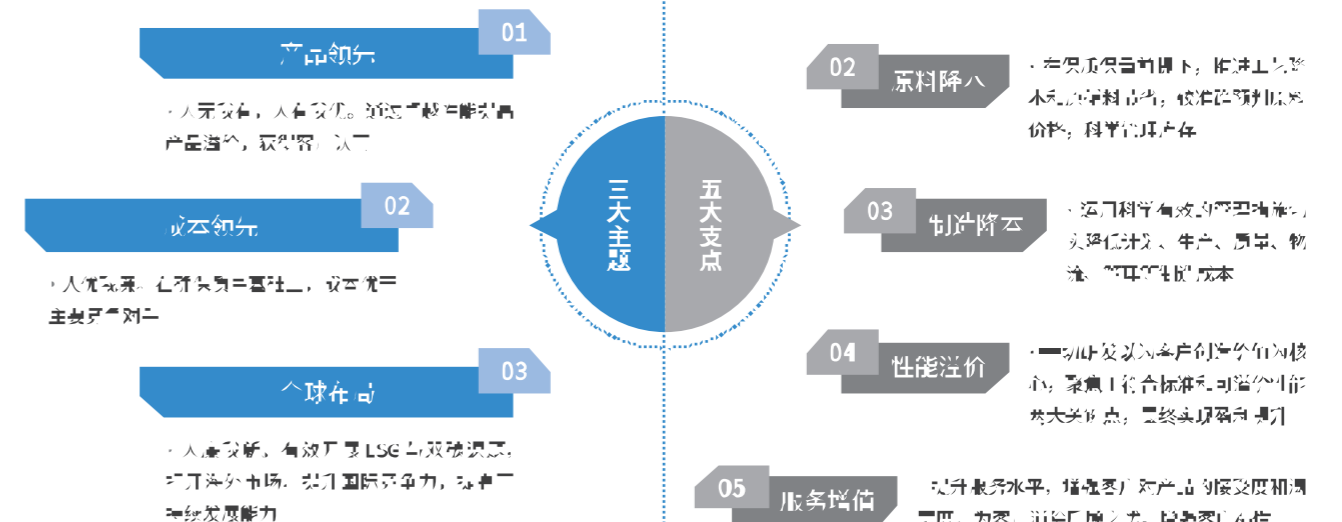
01
产品领先
• 大研发投入，大性能优化。通过不断提升性能提高产品溢价，获得客户认可

02
成本领先
• 大规模效应，在研发费用上持续投入，成本优势显著

03
全球布局
• 大力发展，有效开展ESG工作，积极拓展海外市场，提升国际竞争力，实现可持续发展能力

三大主题
五大支点

02
原料降本
• 在保证质量的前提下，降低原材料采购成本，优化采购渠道价格，科学管理库存

03
制造降本
• 运用科学有效的管理措施，实现设计、生产、质量、物流、管理降低成本

04
性能溢价
• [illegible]以客户创造价值为核心，聚焦性能和可靠性的能力关键点，最终实现溢价

05
服务增值
• 提升服务水平，增强客户对产品的接受度和满意度，为客户创造价值，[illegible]